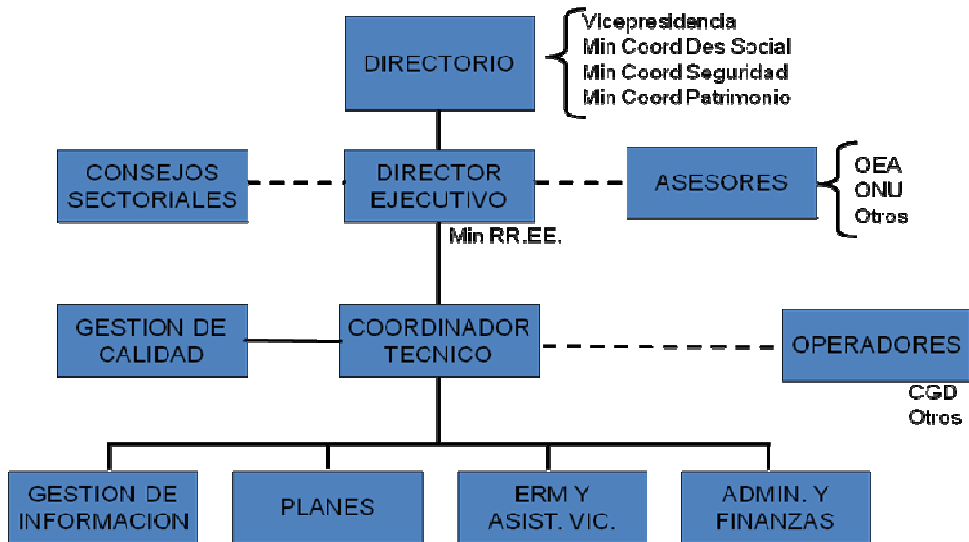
DIRECTORIO

Vicepresidencia
Min Coord Des Social
Min Coord Seguridad
Min Coord Patrimonio

CONSEJOS SECTORIALES

DIRECTOR EJECUTIVO

Min RR.EE.

ASESORES

OEA
ONU
Otros

GESTION DE CALIDAD

COORDINADOR TECNICO

OPERADORES

CGD
Otros

GESTION DE INFORMACION

PLANES

ERM Y ASIST. VIC.

ADMIN. Y FINANZAS